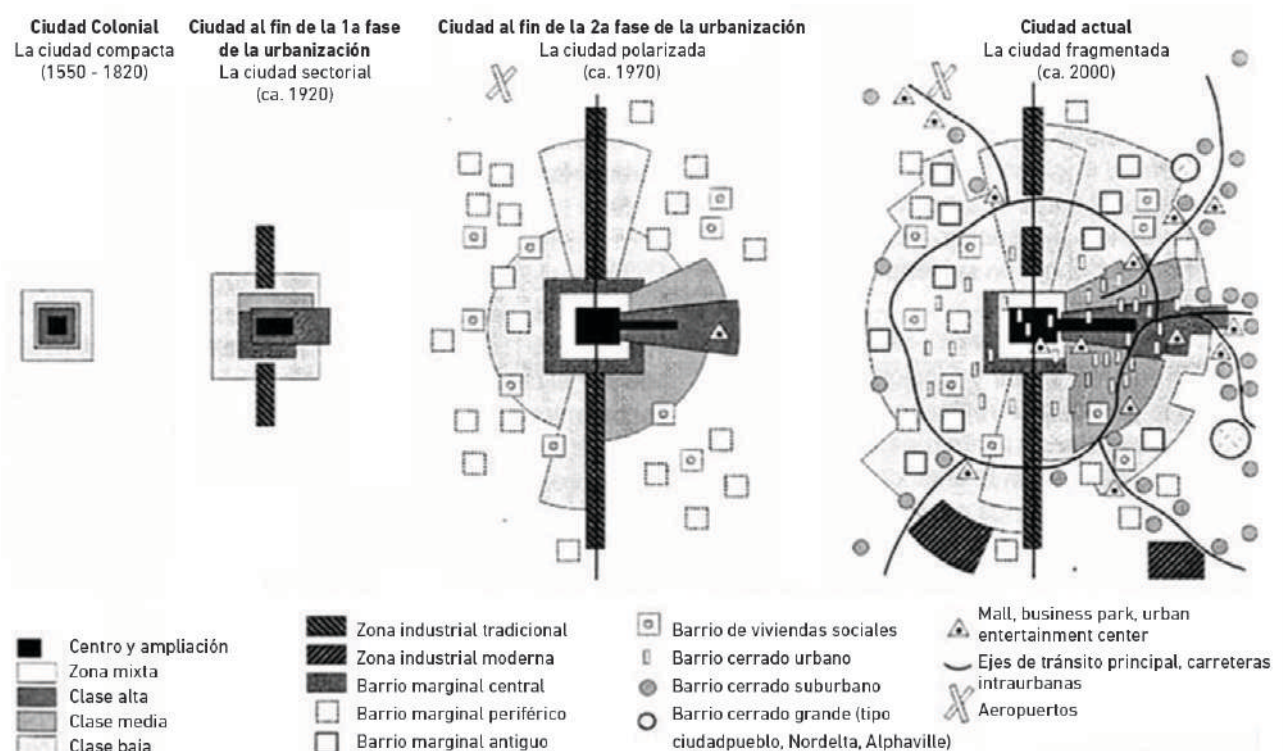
Ciudad Colonial
La ciudad compacta
(1550 - 1820)

Ciudad al fin de la 1a fase de la urbanización
La ciudad sectorial
(ca. 1920)

Ciudad al fin de la 2a fase de la urbanización
La ciudad polarizada
(ca. 1970)

Ciudad actual
La ciudad fragmentada
(ca. 2000)

Centro y ampliación
Zona mixta
Clase alta
Clase media
Clase baja

Zona industrial tradicional
Zona industrial moderna
Barrio marginal central
Barrio marginal periférico
Barrio marginal antiguo

Barrio de viviendas sociales
Barrio cerrado urbano
Barrio cerrado suburbano
Barrio cerrado grande (tipo ciudadpueblo, Nordelta, Alphaville)

Mall, business park, urban entertainment center
Ejes de tránsito principal, carreteras intraurbanas
Aeropuertos